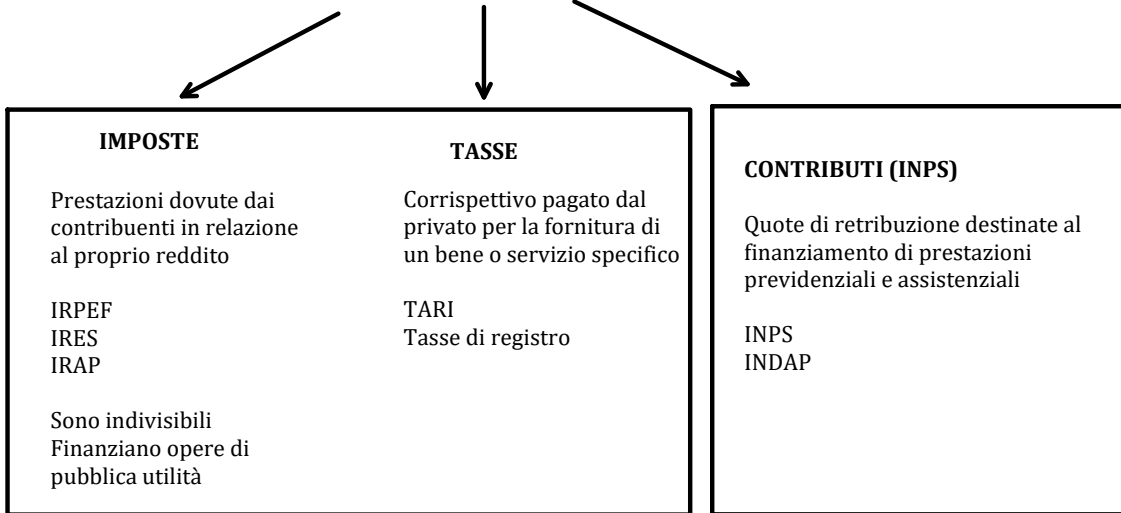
IMPOSTE

Prestazioni dovute dai contribuenti in relazione al proprio reddito

IRPEF
IRES
IRAP

Sono indivisibili
Finanziano opere di pubblica utilità

TASSE

Corrispettivo pagato dal privato per la fornitura di un bene o servizio specifico

TARI
Tasse di registro

CONTRIBUTI (INPS)

Quote di retribuzione destinate al finanziamento di prestazioni previdenziali e assistenziali

INPS
INDAP